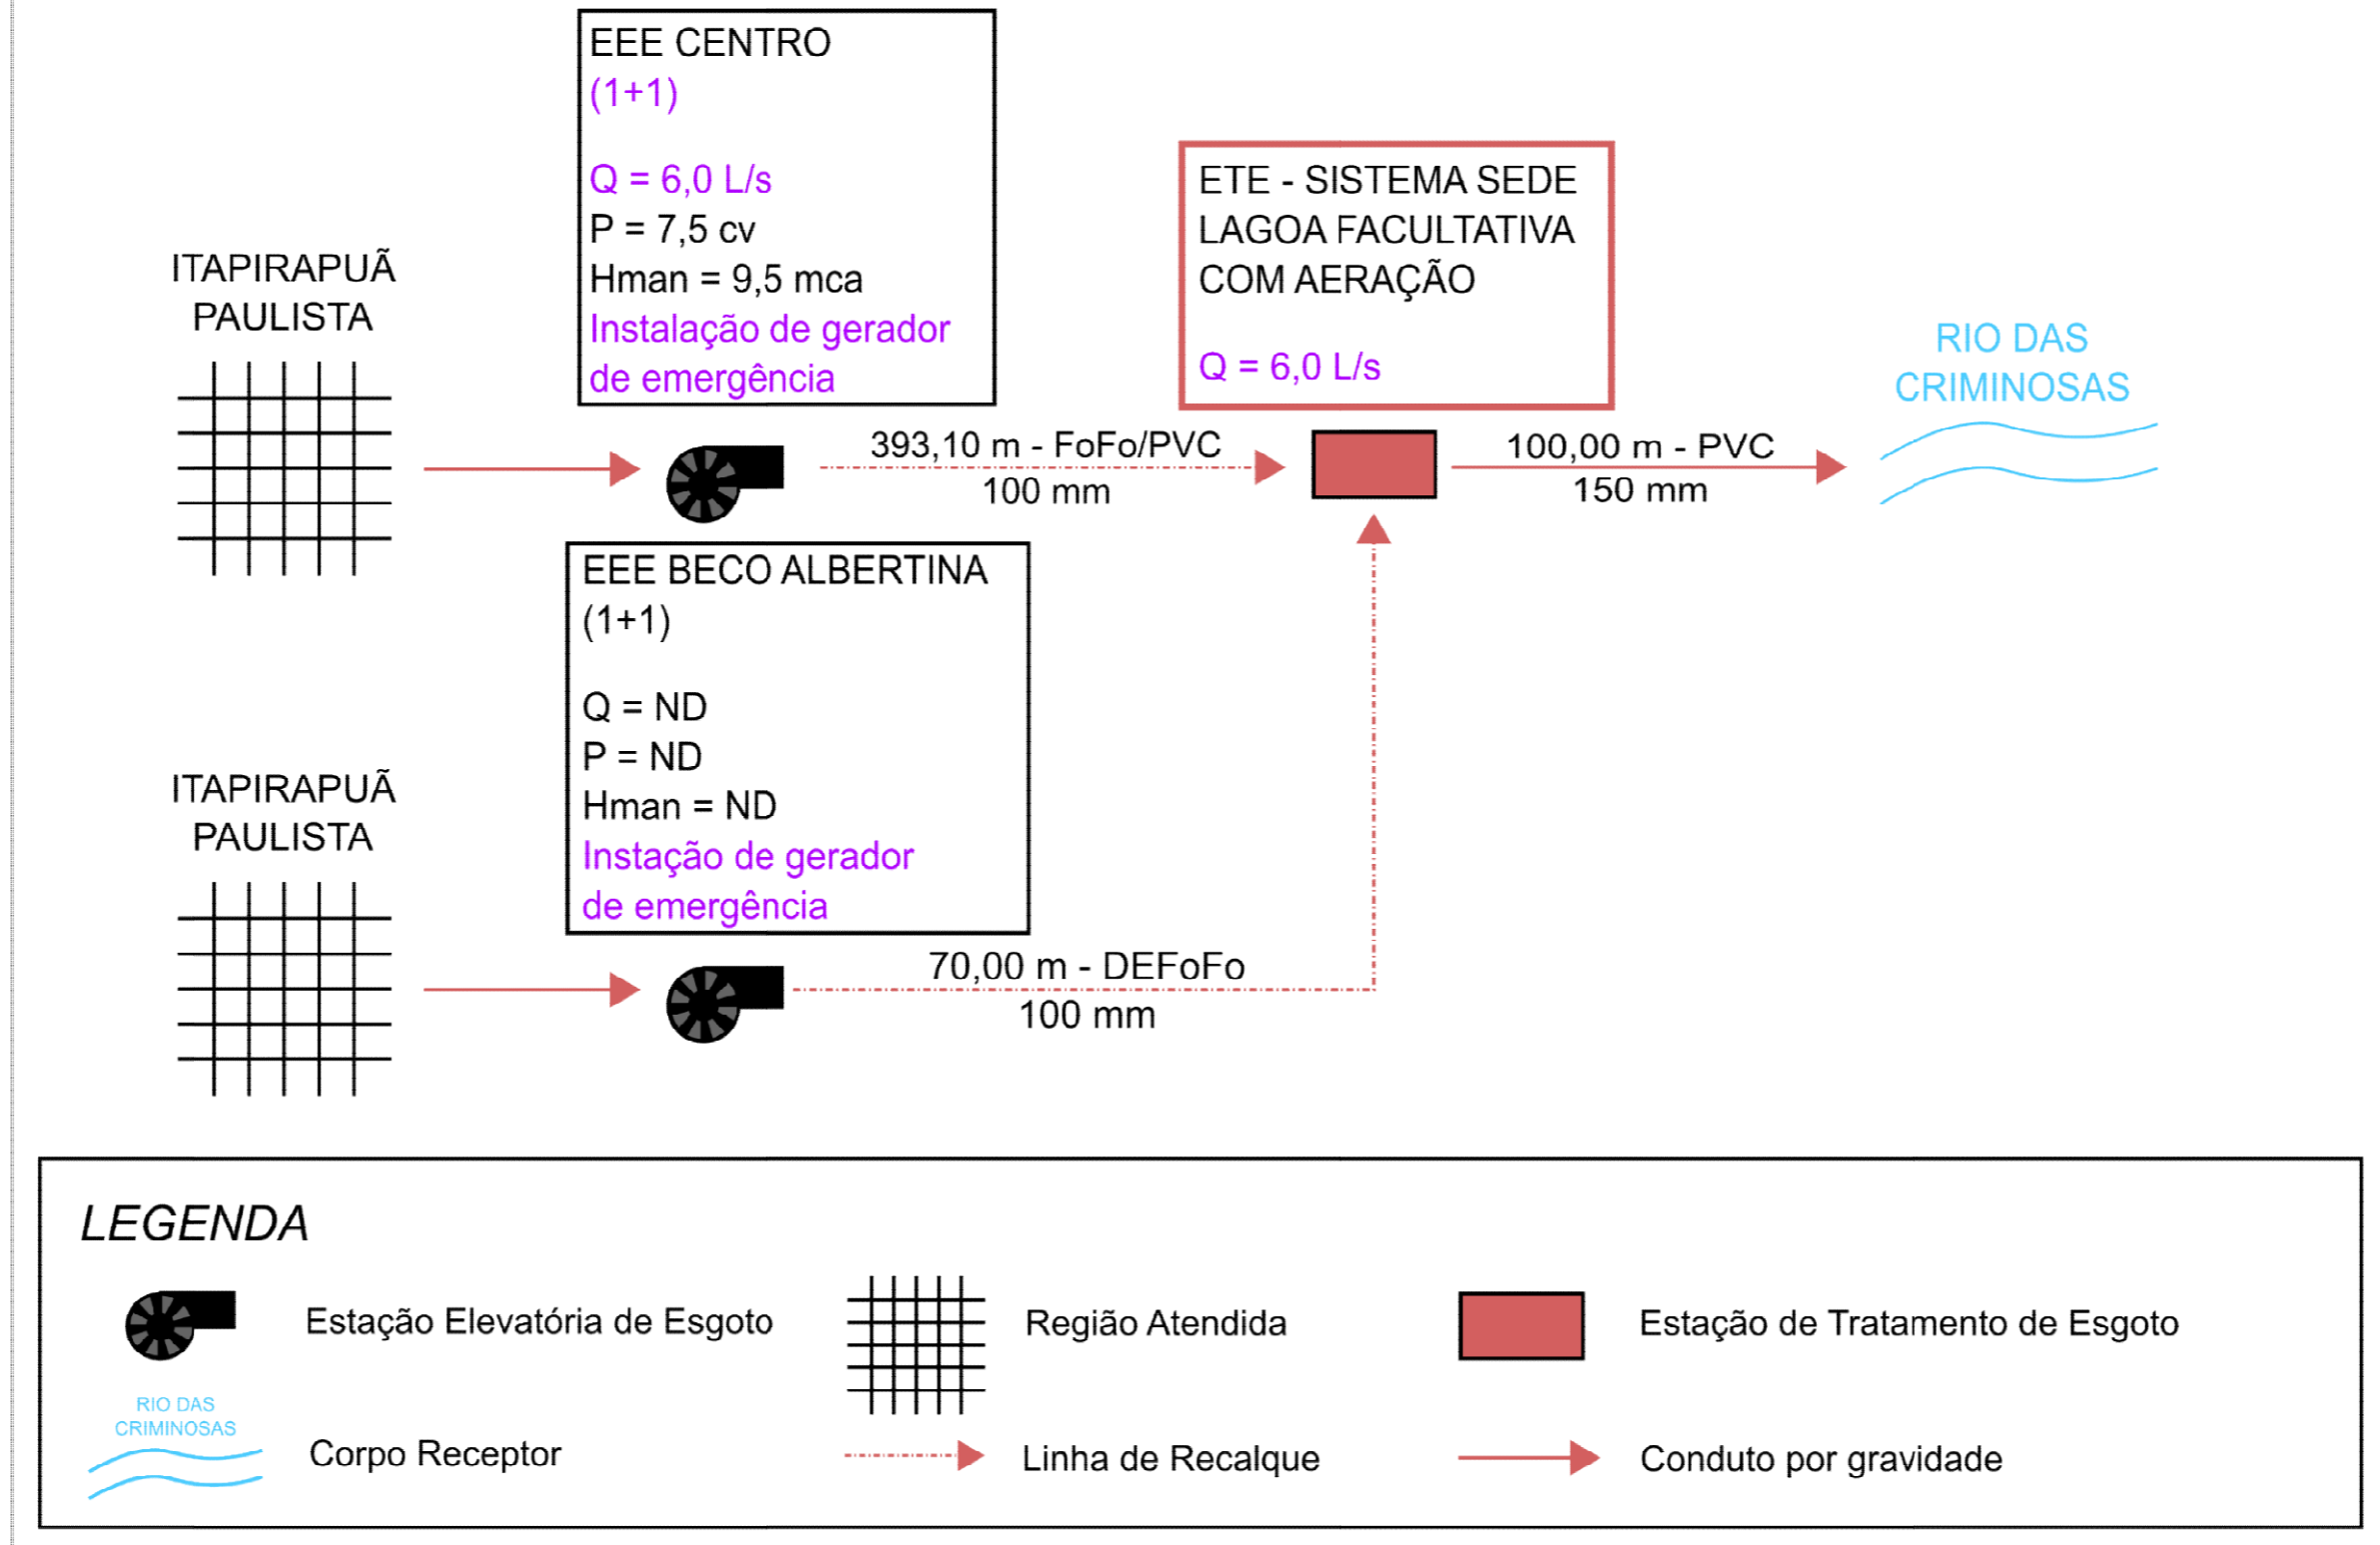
EEE CENTRO
(1+1)

Q = 6,0 L/s
P = 7,5 cv
Hman = 9,5 mca
Instalação de gerador de emergência

ITAPIRAPUÃ PAULISTA

393,10 m - FoFo/PVC
100 mm

ETE - SISTEMA SEDE
LAGOA FACULTATIVA
COM AERAÇÃO

Q = 6,0 L/s

100,00 m - PVC
150 mm

RIO DAS CRIMINOSAS

EEE BECO ALBERTINA
(1+1)

Q = ND
P = ND
Hman = ND
Instação de gerador de emergência

ITAPIRAPUÃ PAULISTA

70,00 m - DEFoFo
100 mm

LEGENDA

Estação Elevatória de Esgoto

Região Atendida

Estação de Tratamento de Esgoto

RIO DAS CRIMINOSAS

Corpo Receptor

Linha de Recalque

Conduto por gravidade